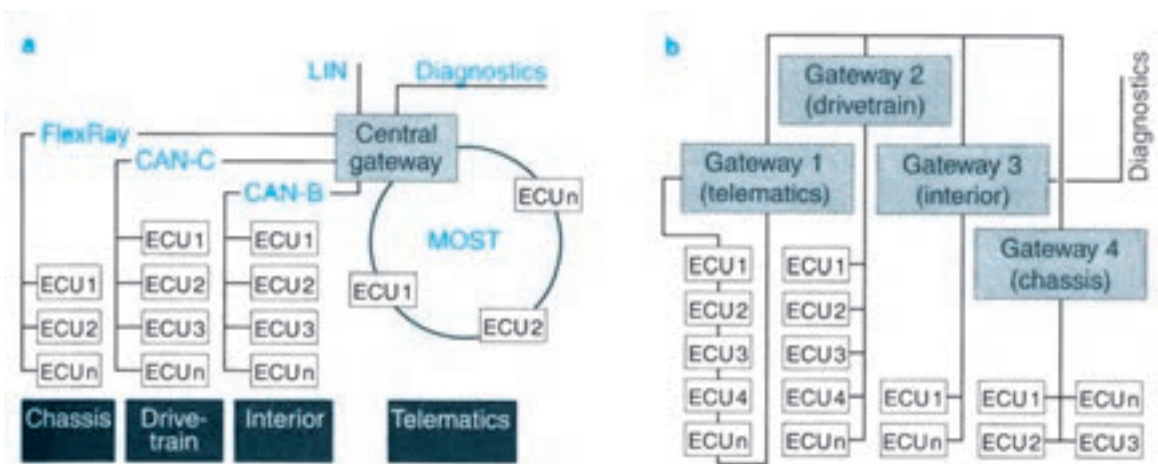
a

LIN

Diagnostics

FlexRay

CAN-C

CAN-B

Central gateway

ECUn

MOST

ECU1

ECU2

ECU1

ECU2

ECUn

ECU1

ECU2

ECU3

ECUn

ECU1

ECU2

ECU3

ECUn

Chassis

Drivetrain

Interior

Telematics

b

Gateway 2 (drivetrain)

Diagnostics

Gateway 1 (telematics)

Gateway 3 (interior)

Gateway 4 (chassis)

ECU1

ECU2

ECU3

ECU4

ECUn

ECU1

ECU2

ECU3

ECU4

ECUn

ECU1

ECUn

ECU1

ECU2

ECUn

ECU3